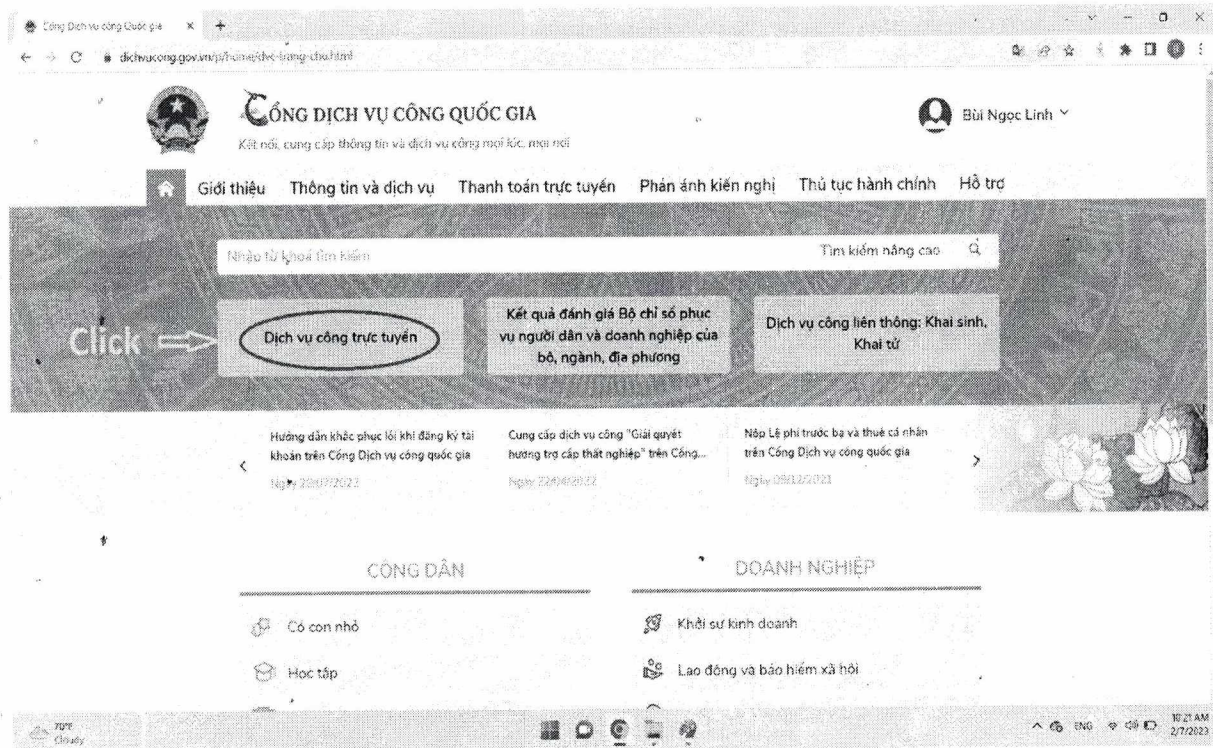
Cổng Dịch vụ công Quốc gia ×

dichvucong.gov.vn/p/home/dvc-trang-chu.html

CỔNG DỊCH VỤ CÔNG QUỐC GIA
Kết nối, cung cấp thông tin và dịch vụ công mọi lúc, mọi nơi

Bùi Ngọc Linh

Giới thiệu Thông tin và dịch vụ Thanh toán trực tuyến Phản ánh kiến nghị Thủ tục hành chính Hỗ trợ

Nhập từ khoá tìm kiếm

Tìm kiếm nâng cao

Click

Dịch vụ công trực tuyến

Kết quả đánh giá Bộ chỉ số phục vụ người dân và doanh nghiệp của bộ, ngành, địa phương

Dịch vụ công liên thông: Khai sinh, Khai tử

Hướng dẫn khắc phục lỗi khi đăng ký tài khoản trên Cổng Dịch vụ công quốc gia
Ngày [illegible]

Cung cấp dịch vụ công "Giải quyết hưởng trợ cấp thất nghiệp" trên Cổng...
Ngày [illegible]

Nộp Lệ phí trước bạ và thuế cá nhân trên Cổng Dịch vụ công quốc gia
Ngày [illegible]

CÔNG DÂN

Có con nhỏ

Học tập

DOANH NGHIỆP

Khởi sự kinh doanh

Lao động và bảo hiểm xã hội

70°F
Cloudy

ENG
10:21 AM
2/7/2023